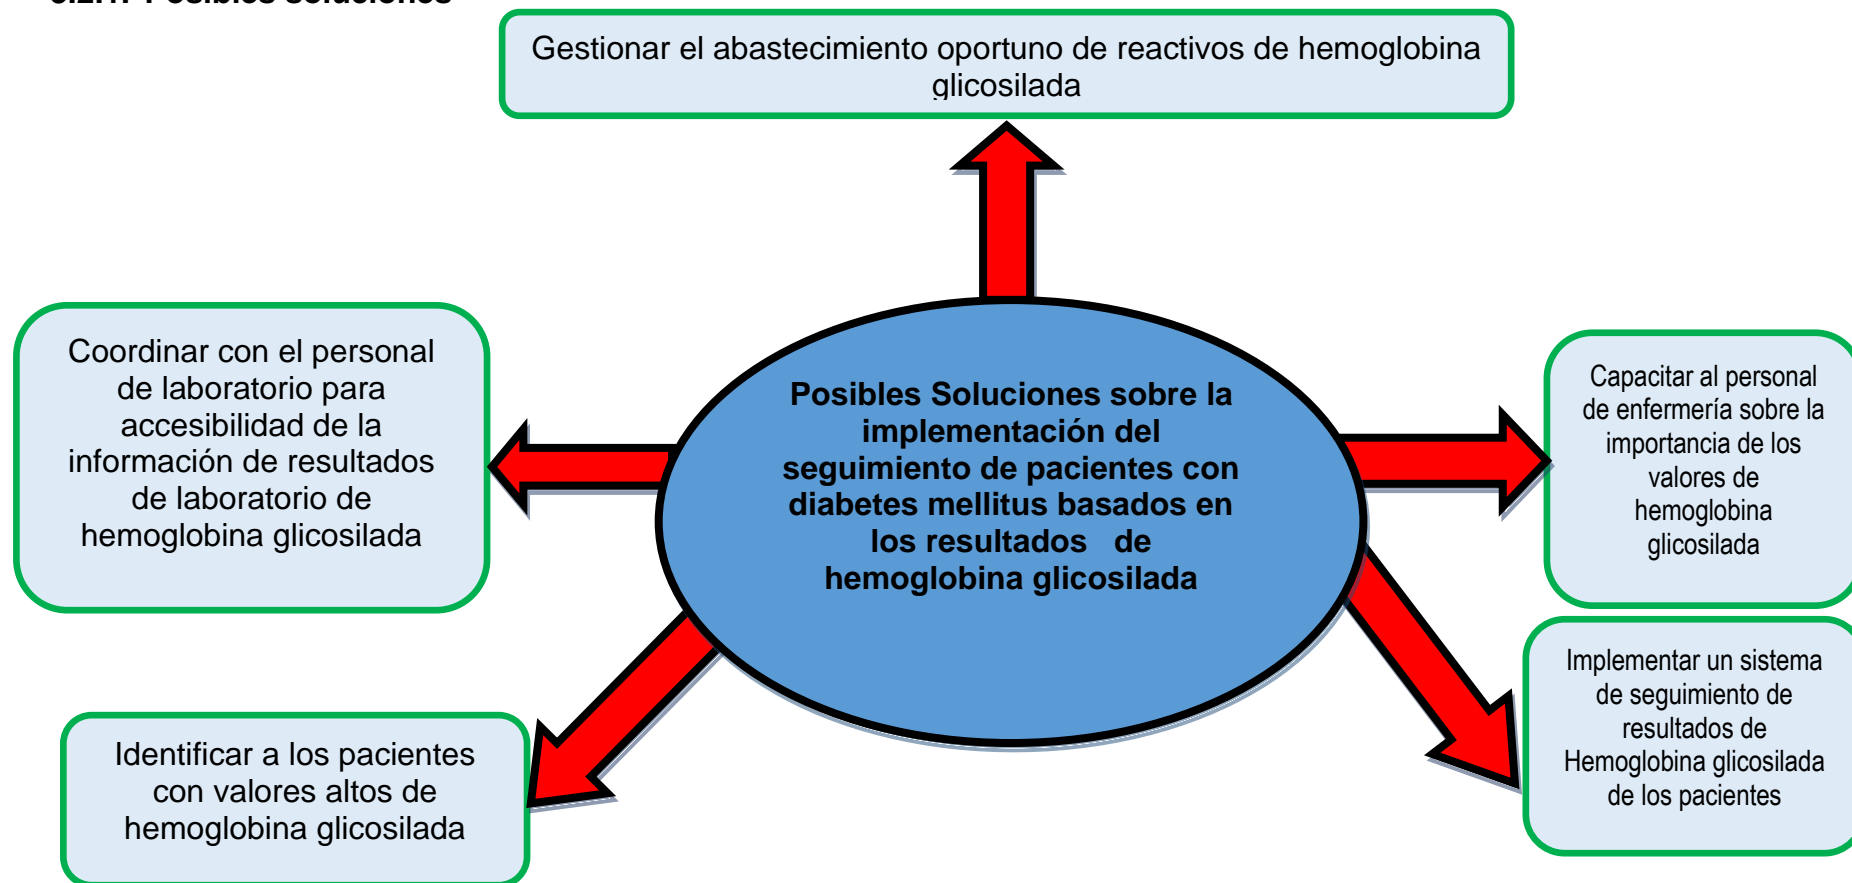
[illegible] Posibles Soluciones

Gestionar el abastecimiento oportuno de reactivos de hemoglobina glicosilada

Coordinar con el personal de laboratorio para accesibilidad de la información de resultados de laboratorio de hemoglobina glicosilada

Posibles Soluciones sobre la implementación del seguimiento de pacientes con diabetes mellitus basados en los resultados de hemoglobina glicosilada

Capacitar al personal de enfermería sobre la importancia de los valores de hemoglobina glicosilada

Identificar a los pacientes con valores altos de hemoglobina glicosilada

Implementar un sistema de seguimiento de resultados de Hemoglobina glicosilada de los pacientes